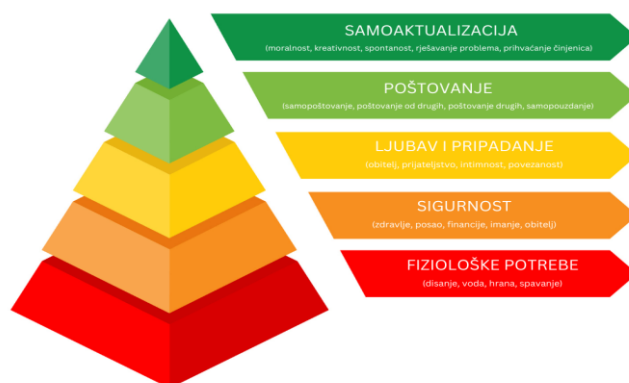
SAMOAKTUALIZACIJA
(moralnost, kreativnost, spontanost, rješavanje problema, prihvaćanje činjenica)

POŠTOVANJE
(samopoštovanje, poštovanje od drugih, poštovanje drugih, samopouzdanje)

LJUBAV I PRIPADANJE
(obitelj, prijateljstvo, intimnost, povezanost)

SIGURNOST
(zdravlje, posao, financije, imanje, obitelj)

FIZIOLOŠKE POTREBE
(disanje, voda, hrana, spavanje)